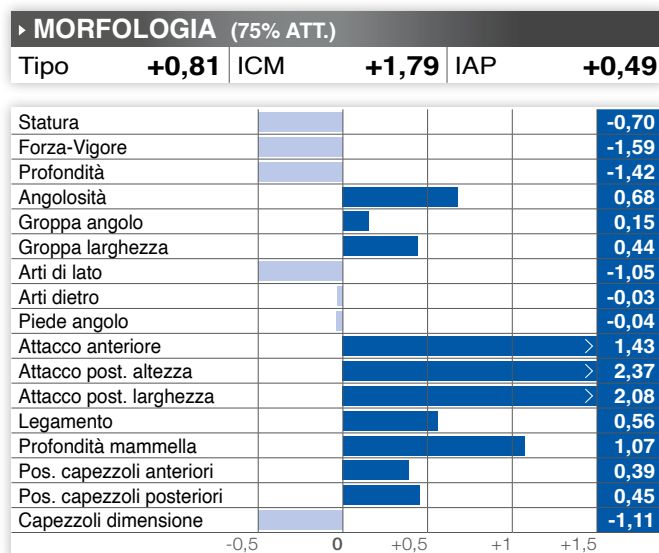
MORFOLOGIA (75% ATT.)

| Tipo | +0,81 | ICM | +1,79 | IAP | +0,49 |
|---|---|---|---|---|---|

| | |
|---|---|
| Statura | -0,70 |
| Forza-Vigore | -1,59 |
| Profondità | -1,42 |
| Angolosità | 0,68 |
| Groppa angolo | 0,15 |
| Groppa larghezza | 0,44 |
| Arti di lato | -1,05 |
| Arti dietro | -0,03 |
| Piede angolo | -0,04 |
| Attacco anteriore | 1,43 |
| Attacco post. altezza | 2,37 |
| Attacco post. larghezza | 2,08 |
| Legamento | 0,56 |
| Profondità mammella | 1,07 |
| Pos. capezzoli anteriori | 0,39 |
| Pos. capezzoli posteriori | 0,45 |
| Capezzoli dimensione | -1,11 |

-0,5 0 +0,5 +1 +1,5